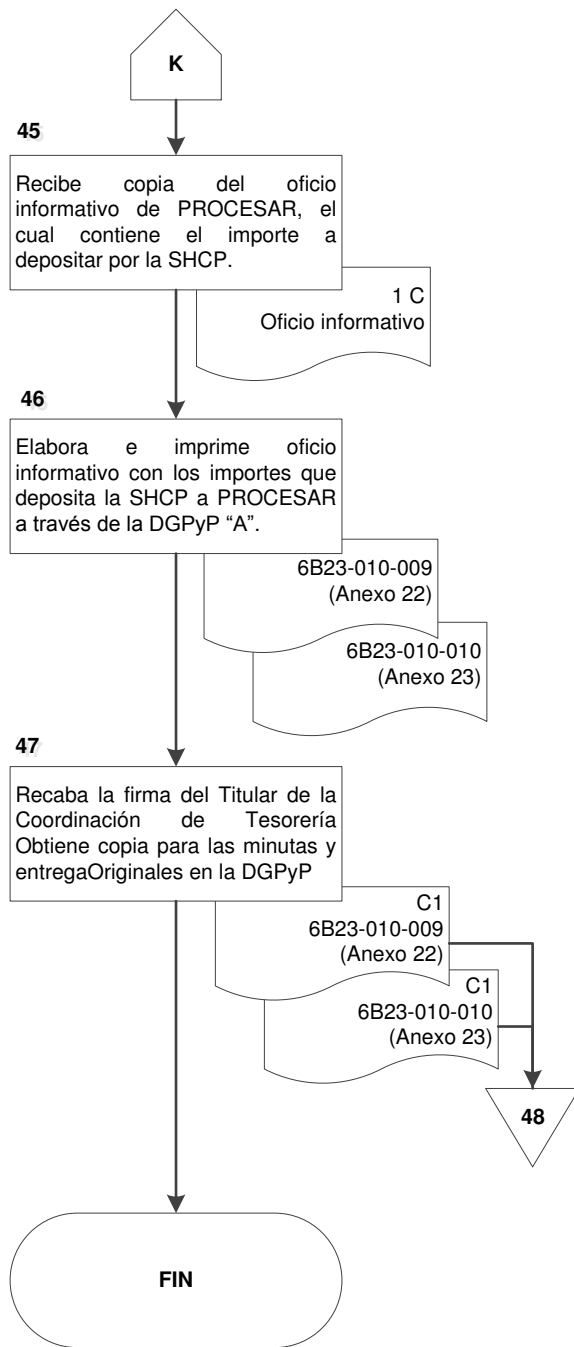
K

45

Recibe copia del oficio informativo de PROCESAR, el cual contiene el importe a depositar por la SHCP.

1 C
Oficio informativo

46

Elabora e imprime oficio informativo con los importes que deposita la SHCP a PROCESAR a través de la DGPyP "A".

6B23-010-009
(Anexo 22)

6B23-010-010
(Anexo 23)

47

Recaba la firma del Titular de la Coordinación de Tesorería Obtiene copia para las minutas y entregaOriginales en la DGPyP

C1
6B23-010-009
(Anexo 22)

C1
6B23-010-010
(Anexo 23)

48

FIN